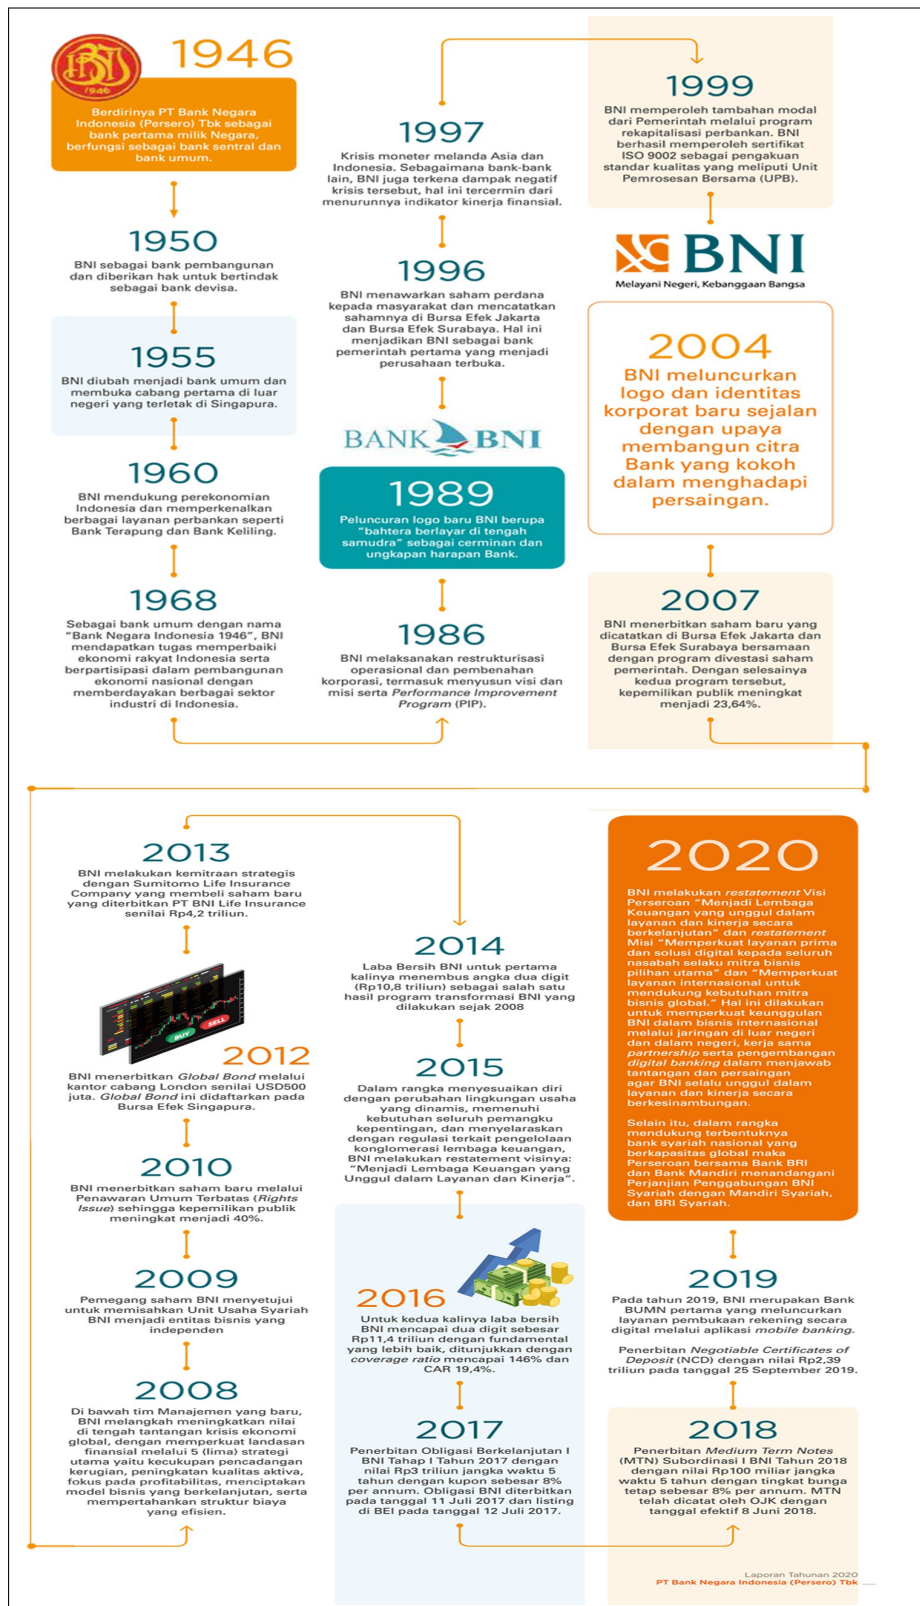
BNI 1946

1946
Berdirinya PT Bank Negara Indonesia (Persero) Tbk sebagai bank pertama milik Negara, berfungsi sebagai bank sentral dan bank umum.

1950
BNI sebagai bank pembangunan dan diberikan hak untuk bertindak sebagai bank devisa.

1955
BNI diubah menjadi bank umum dan membuka cabang pertama di luar negeri yang terletak di Singapura.

1960
BNI mendukung perekonomian Indonesia dan memperkenalkan berbagai layanan perbankan seperti Bank Terapung dan Bank Keliling.

1968
Sebagai bank umum dengan nama "Bank Negara Indonesia 1946", BNI mendapatkan tugas memperbaiki ekonomi rakyat Indonesia serta berpartisipasi dalam pembangunan ekonomi nasional dengan memberdayakan berbagai sektor industri di Indonesia.

1997
Krisis moneter melanda Asia dan Indonesia. Sebagaimana bank-bank lain, BNI juga terkena dampak negatif krisis tersebut, hal ini tercermin dari menurunnya indikator kinerja finansial.

1996
BNI menawarkan saham perdana kepada masyarakat dan mencatatkan sahamnya di Bursa Efek Jakarta dan Bursa Efek Surabaya. Hal ini menjadikan BNI sebagai bank pemerintah pertama yang menjadi perusahaan terbuka.

BANK BNI

1989
Peluncuran logo baru BNI berupa "bahtera berlayar di tengah samudra" sebagai cerminan dan ungkapan harapan Bank.

1986
BNI melaksanakan restrukturisasi operasional dan pembenahan korporasi, termasuk menyusun visi dan misi serta Performance Improvement Program (PIP).

1999
BNI memperoleh tambahan modal dari Pemerintah melalui program rekapitalisasi perbankan. BNI berhasil memperoleh sertifikat ISO 9002 sebagai pengakuan standar kualitas yang meliputi Unit Pemrosesan Bersama (UPB).

BNI
Melayani Negeri, Kebanggaan Bangsa

2004
BNI meluncurkan logo dan identitas korporat baru sejalan dengan upaya membangun citra Bank yang kokoh dalam menghadapi persaingan.

2007
BNI menerbitkan saham baru yang dicatatkan di Bursa Efek Jakarta dan Bursa Efek Surabaya bersamaan dengan program divestasi saham pemerintah. Dengan selesainya kedua program tersebut, kepemilikan publik meningkat menjadi 23,64%.

2013
BNI melakukan kemitraan strategis dengan Sumitomo Life Insurance Company yang membeli saham baru yang diterbitkan PT BNI Life Insurance senilai Rp4,2 triliun.

BUY SELL

2012
BNI menerbitkan Global Bond melalui kantor cabang London senilai USD500 juta. Global Bond ini didaftarkan pada Bursa Efek Singapura.

2010
BNI menerbitkan saham baru melalui Penawaran Umum Terbatas (Rights Issue) sehingga kepemilikan publik meningkat menjadi 40%.

2009
Pemegang saham BNI menyetujui untuk memisahkan Unit Usaha Syariah BNI menjadi entitas bisnis yang independen

2008
Di bawah tim Manajemen yang baru, BNI melangkah meningkatkan nilai di tengah tantangan krisis ekonomi global, dengan memperkuat landasan finansial melalui 5 (lima) strategi utama yaitu kecukupan pencadangan kerugian, peningkatan kualitas aktiva, fokus pada profitabilitas, menciptakan model bisnis yang berkelanjutan, serta mempertahankan struktur biaya yang efisien.

2014
Laba Bersih BNI untuk pertama kalinya menembus angka dua digit (Rp10,8 triliun) sebagai salah satu hasil program transformasi BNI yang dilakukan sejak 2008

2015
Dalam rangka menyesuaikan diri dengan perubahan lingkungan usaha yang dinamis, memenuhi kebutuhan seluruh pemangku kepentingan, dan menyelaraskan dengan regulasi terkait pengelolaan konglomerasi lembaga keuangan, BNI melakukan restatement visinya: "Menjadi Lembaga Keuangan yang Unggul dalam Layanan dan Kinerja".

2016
Untuk kedua kalinya laba bersih BNI mencapai dua digit sebesar Rp11,4 triliun dengan fundamental yang lebih baik, ditunjukkan dengan coverage ratio mencapai 146% dan CAR 19,4%.

2017
Penerbitan Obligasi Berkelanjutan I BNI Tahap I Tahun 2017 dengan nilai Rp3 triliun jangka waktu 5 tahun dengan kupon sebesar 8% per annum. Obligasi BNI diterbitkan pada tanggal 11 Juli 2017 dan listing di BEI pada tanggal 12 Juli 2017.

2020
BNI melakukan restatement Visi Perseroan "Menjadi Lembaga Keuangan yang unggul dalam layanan dan kinerja secara berkelanjutan" dan restatement Misi "Memperkuat layanan prima dan solusi digital kepada seluruh nasabah selaku mitra bisnis pilihan utama" dan "Memperkuat layanan internasional untuk mendukung kebutuhan mitra bisnis global." Hal ini dilakukan untuk memperkuat keunggulan BNI dalam bisnis internasional melalui jaringan di luar negeri dan dalam negeri, kerja sama partnership serta pengembangan digital banking dalam menjawab tantangan dan persaingan agar BNI selalu unggul dalam layanan dan kinerja secara berkesinambungan.

Selain itu, dalam rangka mendukung terbentuknya bank syariah nasional yang berkapasitas global maka Perseroan bersama Bank BRI dan Bank Mandiri menandangani Perjanjian Penggabungan BNI Syariah dengan Mandiri Syariah, dan BRI Syariah.

2019
Pada tahun 2019, BNI merupakan Bank BUMN pertama yang meluncurkan layanan pembukaan rekening secara digital melalui aplikasi mobile banking.

Penerbitan Negotiable Certificates of Deposit (NCD) dengan nilai Rp2,39 triliun pada tanggal 25 September 2019.

2018
Penerbitan Medium Term Notes (MTN) Subordinasi I BNI Tahun 2018 dengan nilai Rp100 miliar jangka waktu 5 tahun dengan tingkat bunga tetap sebesar 8% per annum. MTN telah dicatat oleh OJK dengan tanggal efektif 8 Juni 2018.

Laporan Tahunan 2020
PT Bank Negara Indonesia (Persero) Tbk